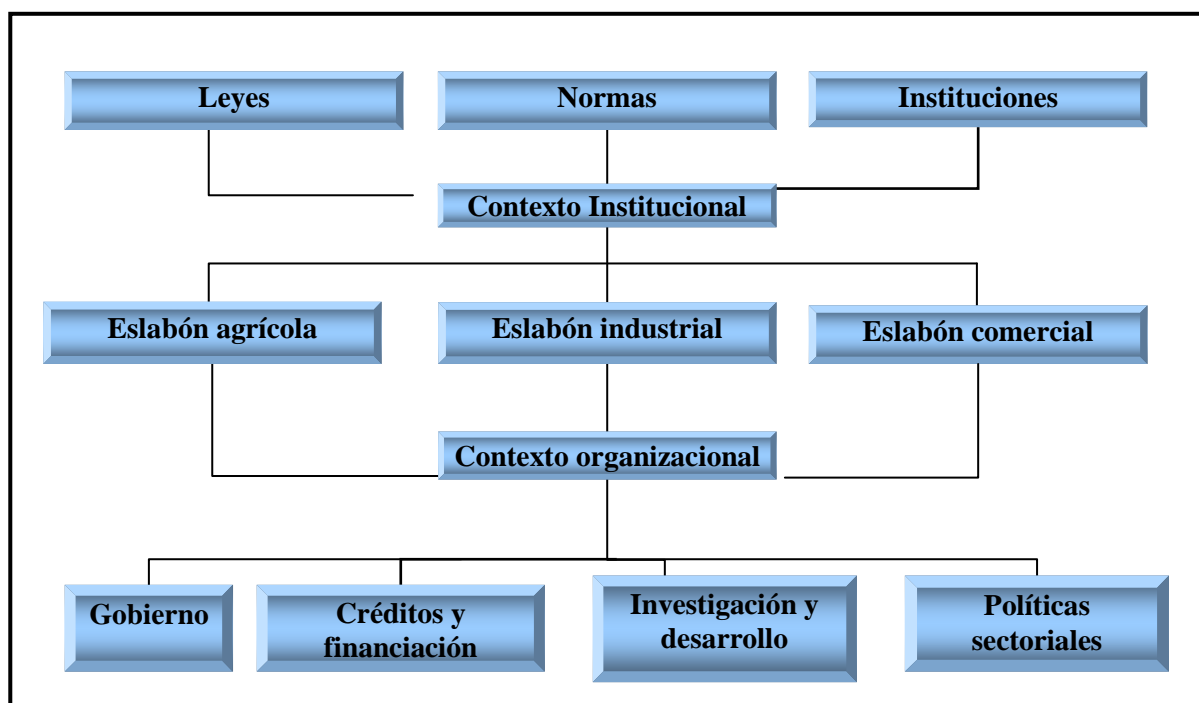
Leyes

Normas

Instituciones

Contexto Institucional

Eslabón agrícola

Eslabón industrial

Eslabón comercial

Contexto organizacional

Gobierno

Créditos y financiación

Investigación y desarrollo

Políticas sectoriales